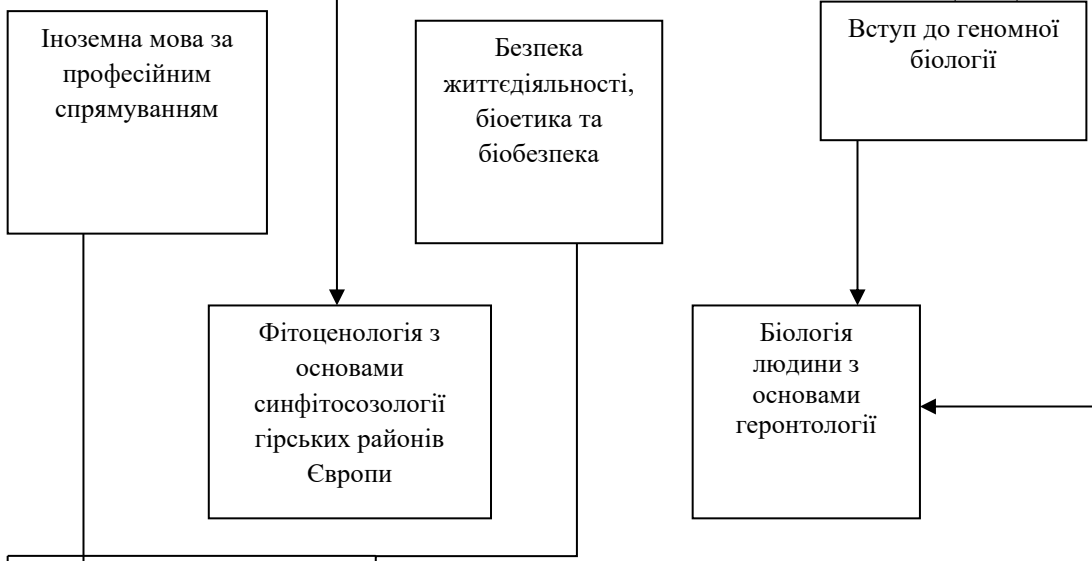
Іноземна мова за професійним спрямуванням

Безпека життєдіяльності, біоетика та біобезпека

Вступ до геномної біології

Фітоценологія з основами синфітосозології гірських районів Європи

Біологія людини з основами геронтології